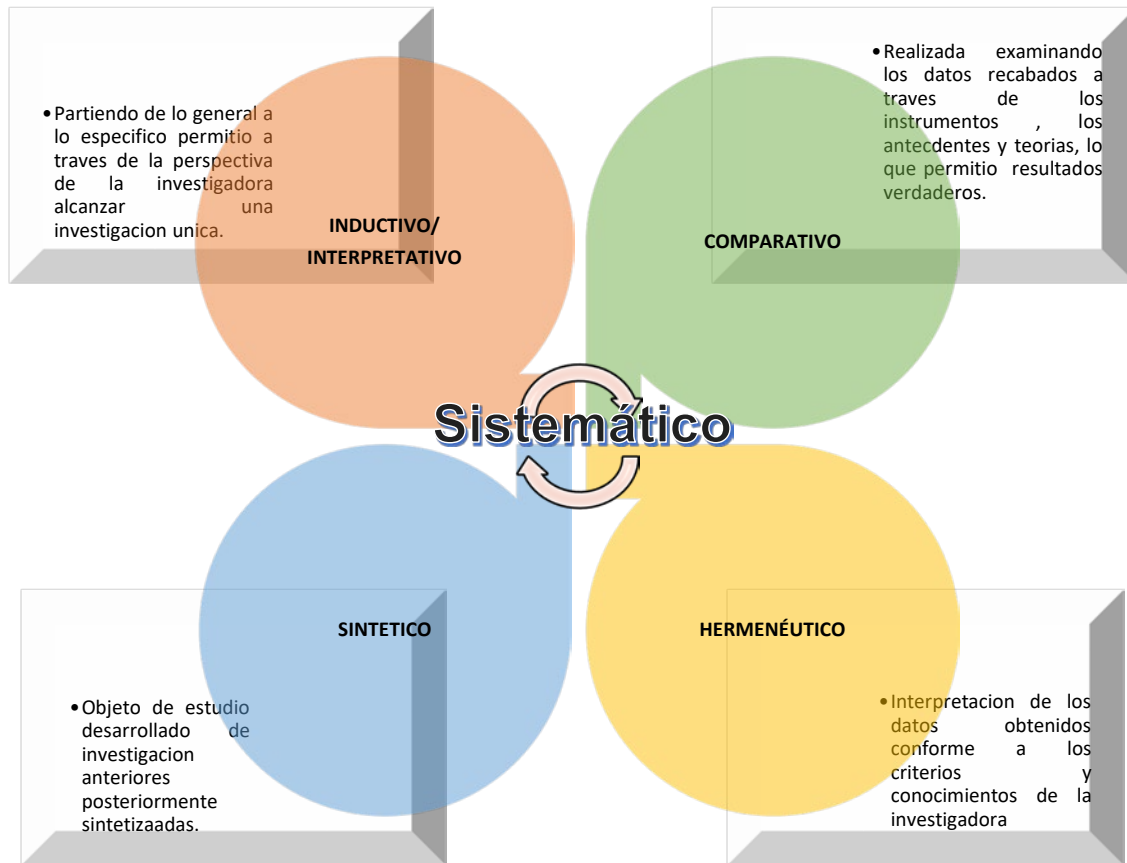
• Partiendo de lo general a lo especifico permitio a traves de la perspectiva de la investigadora alcanzar una investigacion unica.

INDUCTIVO/ INTERPRETATIVO

• Realizada examinando los datos recabados a traves de los instrumentos , los antecdentes y teorias, lo que permitio resultados verdaderos.

COMPARATIVO

Sistemático

SINTETICO

HERMENÉUTICO

• Objeto de estudio desarrollado de investigacion anteriores posteriormente sintetizaadas.

• Interpretacion de los datos obtenidos conforme a los criterios y conocimientos de la investigadora